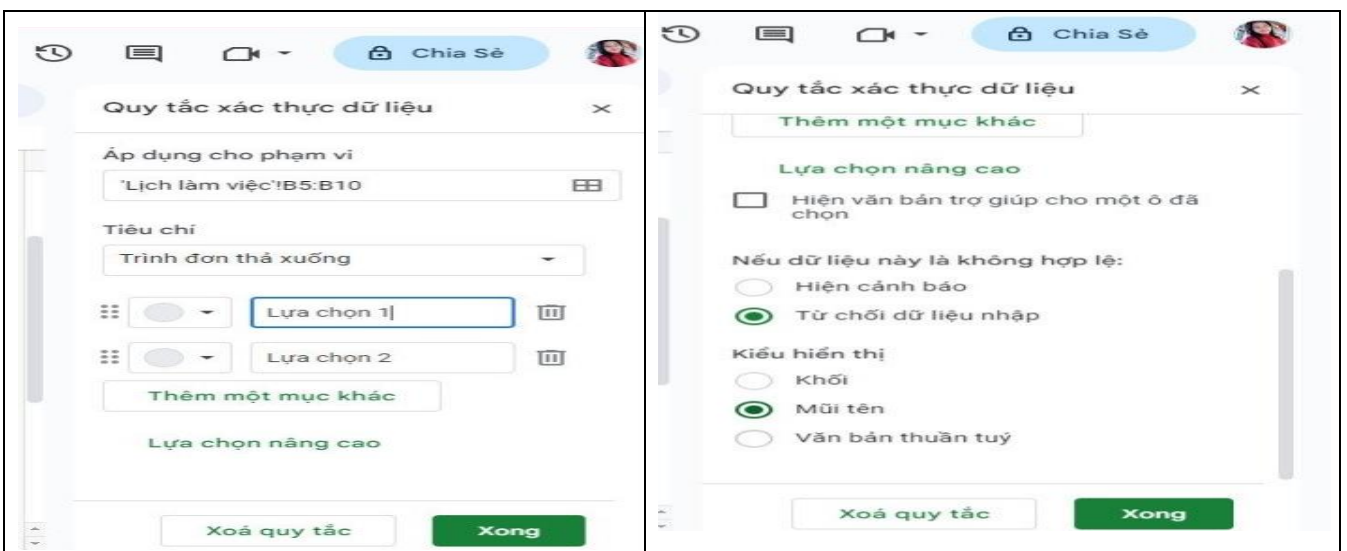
Chia Sẻ

Quy tắc xác thực dữ liệu ×

Áp dụng cho phạm vi

'Lịch làm việc'!B5:B10

Tiêu chí

Trình đơn thả xuống

Lựa chọn 1

Lựa chọn 2

Thêm một mục khác

Lựa chọn nâng cao

Xoá quy tắc Xong

Chia Sẻ

Quy tắc xác thực dữ liệu ×

Thêm một mục khác

Lựa chọn nâng cao

Hiện văn bản trợ giúp cho một ô đã chọn

Nếu dữ liệu này là không hợp lệ:

Hiện cảnh báo

Từ chối dữ liệu nhập

Kiểu hiển thị

Khối

Mũi tên

Văn bản thuần tuý

Xoá quy tắc Xong